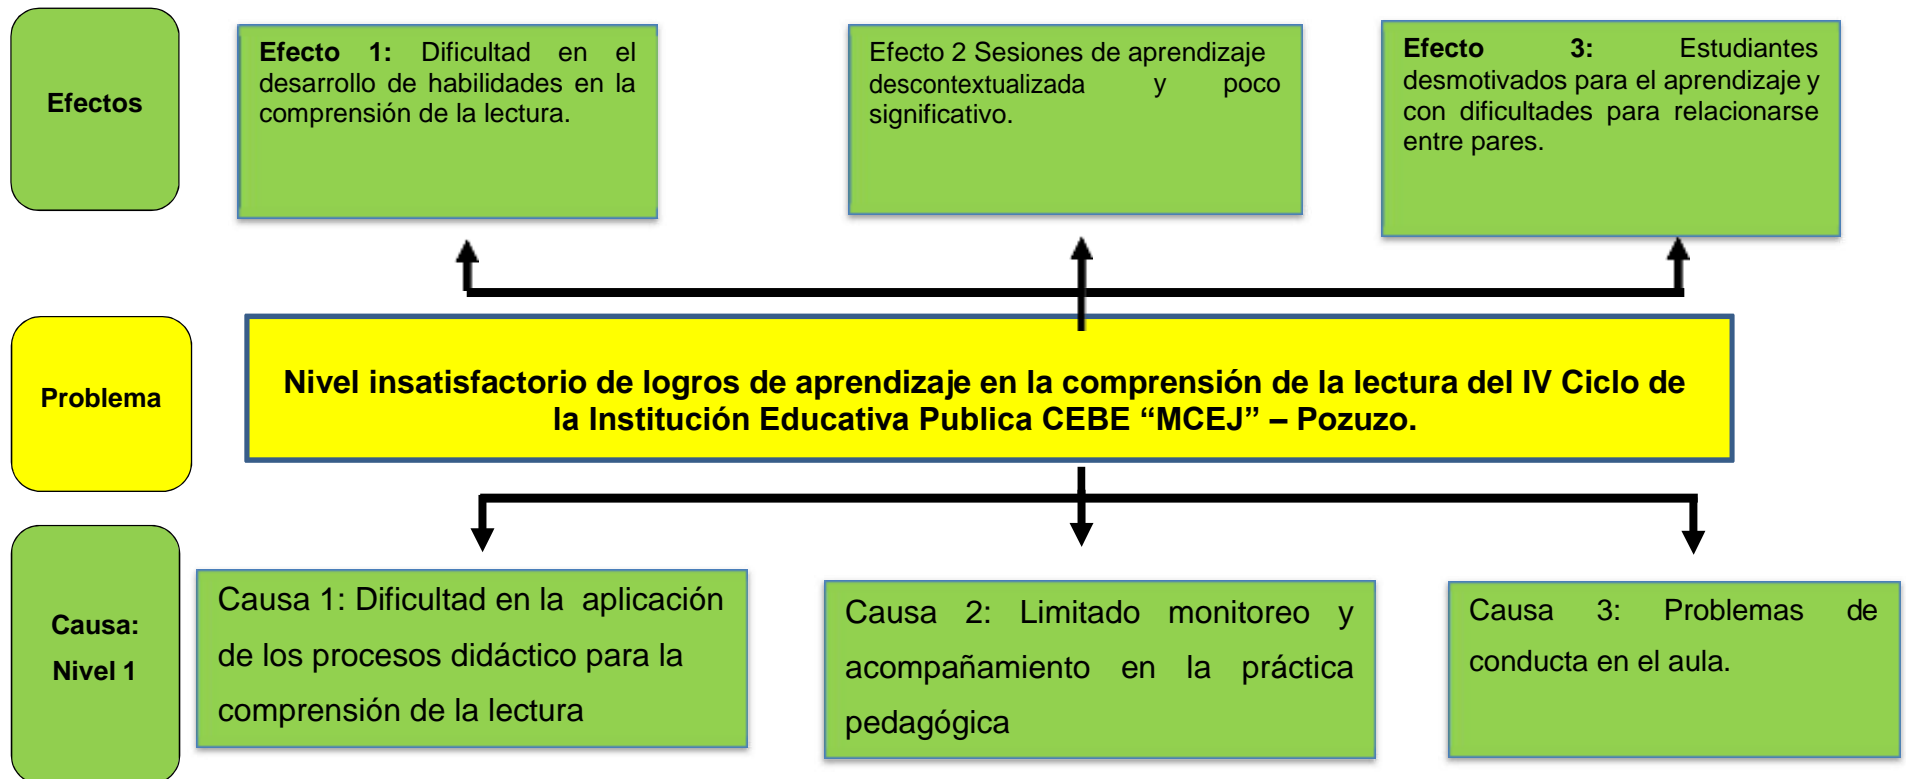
Efectos

Efecto 1: Dificultad en el desarrollo de habilidades en la comprensión de la lectura.

Efecto 2 Sesiones de aprendizaje descontextualizada y poco significativo.

Efecto 3: Estudiantes desmotivados para el aprendizaje y con dificultades para relacionarse entre pares.

Problema

Nivel insatisfactorio de logros de aprendizaje en la comprensión de la lectura del IV Ciclo de la Institución Educativa Publica CEBE “MCEJ” – Pozuzo.

Causa: Nivel 1

Causa 1: Dificultad en la aplicación de los procesos didáctico para la comprensión de la lectura

Causa 2: Limitado monitoreo y acompañamiento en la práctica pedagógica

Causa 3: Problemas de conducta en el aula.